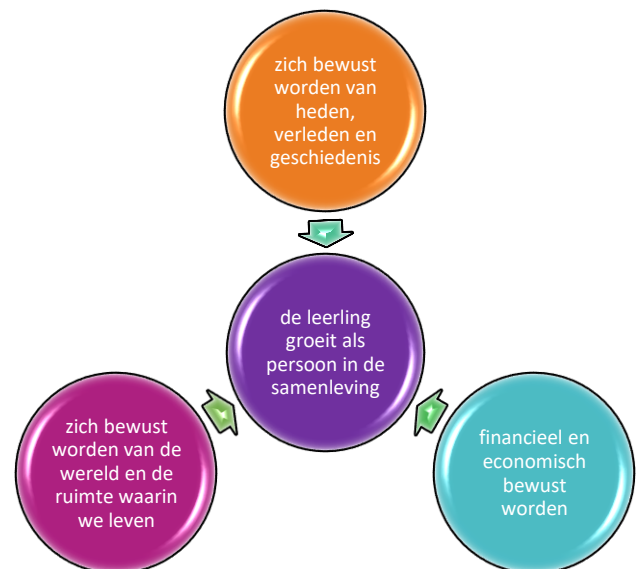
zich bewust worden van heden, verleden en geschiedenis

de leerling groeit als persoon in de samenleving

zich bewust worden van de wereld en de ruimte waarin we leven

financieel en economisch bewust worden